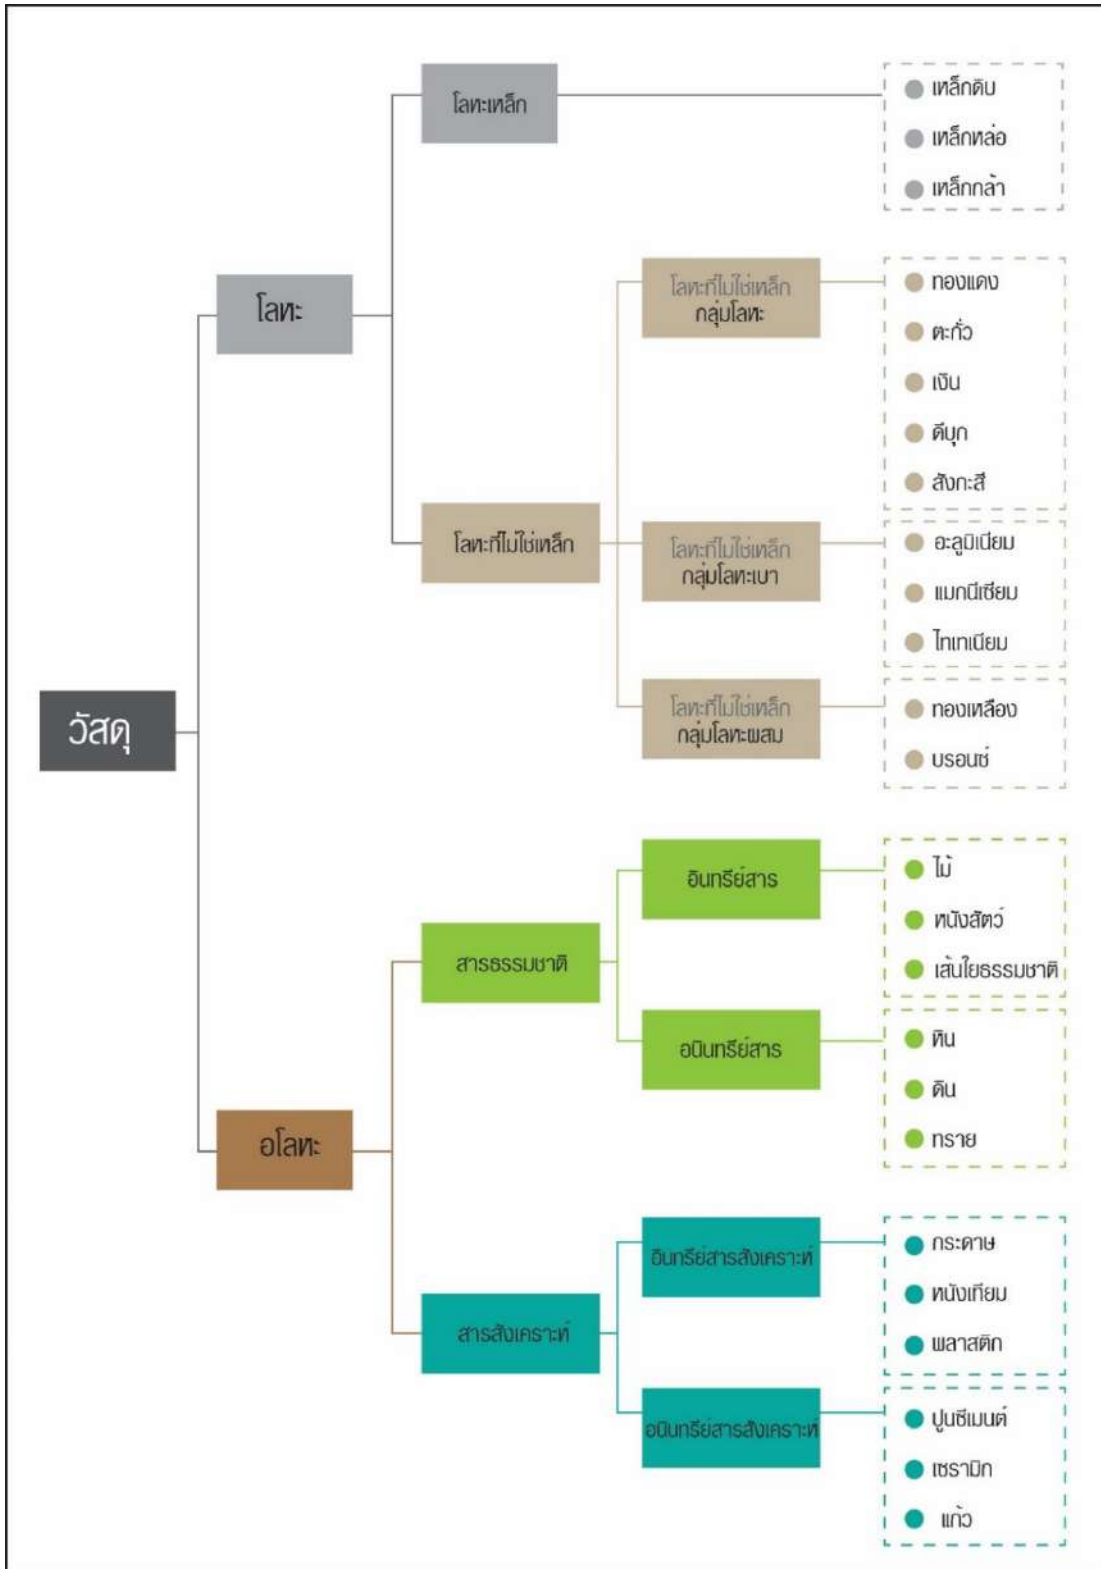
วัสดุ

โลหะ

โลหะเหล็ก
- เหล็กดิบ
- เหล็กหล่อ
- เหล็กกล้า

โลหะที่ไม่ใช่เหล็ก

โลหะที่ไม่ใช่เหล็ก กลุ่มโลหะ
- ทองแดง
- ตะกั่ว
- เงิน
- ดีบุก
- สังกะสี

โลหะที่ไม่ใช่เหล็ก กลุ่มโลหะเบา
- อะลูมิเนียม
- แมกนีเซียม
- ไทเทเนียม

โลหะที่ไม่ใช่เหล็ก กลุ่มโลหะผสม
- ทองเหลือง
- บรอนซ์

อโลหะ

สารธรรมชาติ

อินทรีย์สาร
- ไม้
- หนังสัตว์
- เส้นใยธรรมชาติ

อนินทรีย์สาร
- หิน
- ดิน
- ทราย

สารสังเคราะห์

อินทรีย์สารสังเคราะห์
- กระดาษ
- หนังเทียม
- พลาสติก

อนินทรีย์สารสังเคราะห์
- ปูนซีเมนต์
- เซรามิก
- แก้ว